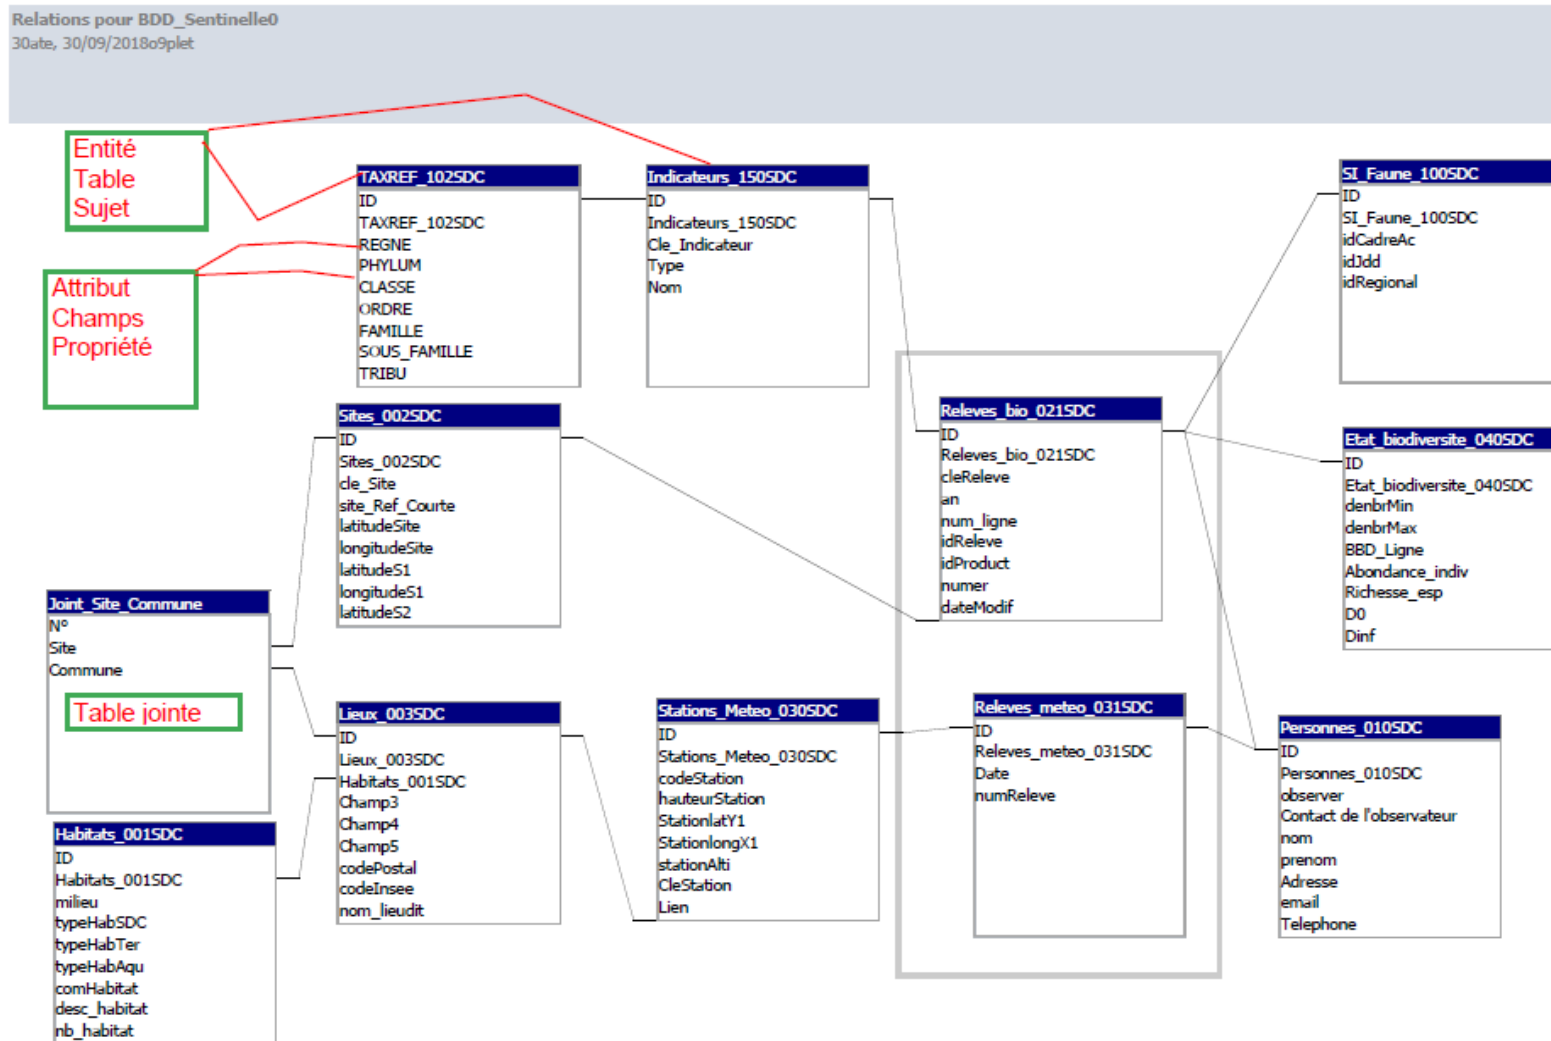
Relations pour BDD_Sentinelle0
30ate, 30/09/2018o9plet

Entité
Table
Sujet

Attribut
Champs
Propriété

TAXREF_102SDC
ID
TAXREF_102SDC
REGNE
PHYLUM
CLASSE
ORDRE
FAMILLE
SOUS_FAMILLE
TRIBU

Indicateurs_150SDC
ID
Indicateurs_150SDC
Cle_Indicateur
Type
Nom

SI_Faune_100SDC
ID
SI_Faune_100SDC
idCadreAc
idJdd
idRegional

Sites_002SDC
ID
Sites_002SDC
cle_Site
site_Ref_Courte
latitudeSite
longitudeSite
latitudeS1
longitudeS1
latitudeS2

Releves_bio_021SDC
ID
Releves_bio_021SDC
cleReleve
an
num_ligne
idReleve
idProduct
numer
dateModif

Etat_biodiversite_040SDC
ID
Etat_biodiversite_040SDC
denbrMin
denbrMax
BBD_Ligne
Abondance_indiv
Richesse_esp
D0
Dinf

Joint_Site_Commune
N°
Site
Commune

Table jointe

Lieux_003SDC
ID
Lieux_003SDC
Habitats_001SDC
Champ3
Champ4
Champ5
codePostal
codeInsee
nom_lieudit

Stations_Meteo_030SDC
ID
Stations_Meteo_030SDC
codeStation
hauteurStation
StationlatY1
StationlongX1
stationAlti
CleStation
Lien

Releves_meteo_031SDC
ID
Releves_meteo_031SDC
Date
numReleve

Personnes_010SDC
ID
Personnes_010SDC
observer
Contact de l'observateur
nom
prenom
Adresse
email
Telephone

Habitats_001SDC
ID
Habitats_001SDC
milieu
typeHabSDC
typeHabTer
typeHabAqu
comHabitat
desc_habitat
nb_habitat